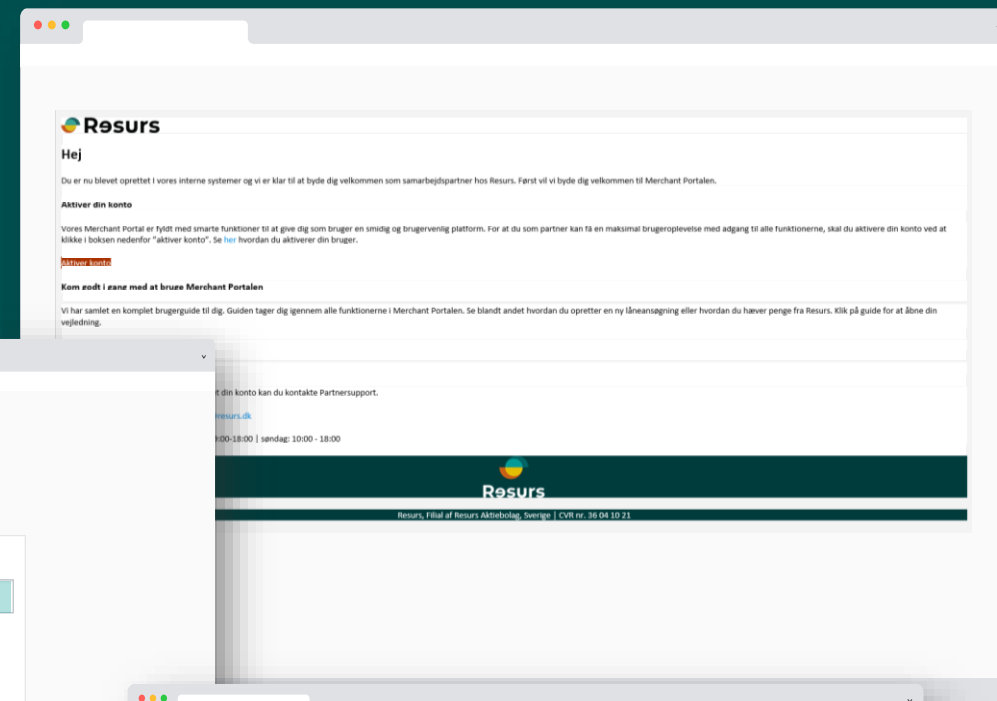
Resurs

Hej

Du er nu blevet oprettet i vores interne systemer og vi er klar til at byde dig velkommen som samarbejdspartner hos Resurs. Først vil vi byde dig velkommen til Merchant Portalen.

Aktiver din konto

Vores Merchant Portal er fyldt med smarte funktioner til at give dig som bruger en smidig og brugervenlig platform. For at du som partner kan få en maksimal brugeroplevelse med adgang til alle funktionerne, skal du aktivere din konto ved at klikke i boksen nedenfor "aktiver konto". Se her hvordan du aktiverer din bruger.

Aktiver konto

Kom godt i gang med at bruge Merchant Portalen

Vi har samlet en komplet brugerguide til dig. Guiden tager dig igennem alle funktionerne i Merchant Portalen. Se blandt andet hvordan du opretter en ny låneansøgning eller hvordan du hæver penge fra Resurs. Klik på guide for at åbne din vejledning.

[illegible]t din konto kan du kontakte Partnersupport.

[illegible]resurs.dk

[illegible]9:00-18:00 | søndag: 10:00 - 18:00

Resurs

Resurs, Filial af Resurs Aktiebolag, Sverige | CVR nr. 36 04 10 21